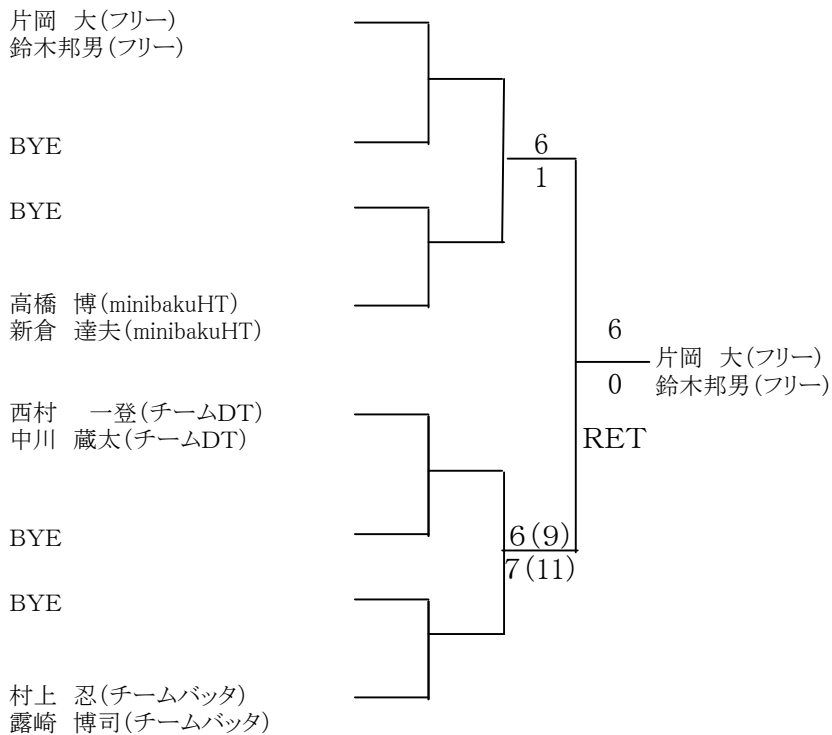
片岡　大（フリー）
鈴木邦男（フリー）

BYE

6
1

BYE

高橋　博（minibakuHT）
新倉　達夫（minibakuHT）

6
0
RET

片岡　大（フリー）
鈴木邦男（フリー）

西村　一登（チームDT）
中川　蔵太（チームDT）

BYE

6（9）
7（11）

BYE

村上　忍（チームバッタ）
露崎　博司（チームバッタ）